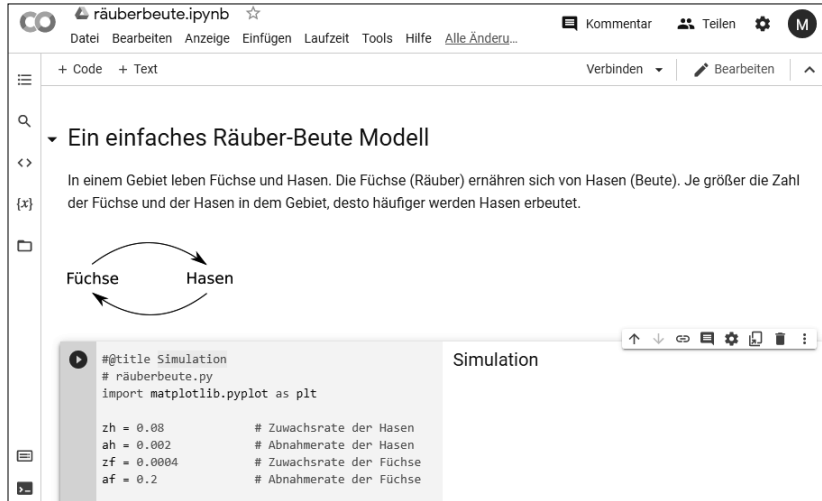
CO räuberbeute.ipynb ☆
Datei Bearbeiten Anzeige Einfügen Laufzeit Tools Hilfe Alle Änderu...
Kommentar Teilen M

+ Code + Text
Verbinden Bearbeiten

{x}

Ein einfaches Räuber-Beute Modell

In einem Gebiet leben Füchse und Hasen. Die Füchse (Räuber) ernähren sich von Hasen (Beute). Je größer die Zahl der Füchse und der Hasen in dem Gebiet, desto häufiger werden Hasen erbeutet.

Füchse Hasen

#@title Simulation
# räuberbeute.py
import matplotlib.pyplot as plt

zh = 0.08 # Zuwachsrate der Hasen
ah = 0.002 # Abnahmerate der Hasen
zf = 0.0004 # Zuwachsrate der Füchse
af = 0.2 # Abnahmerate der Füchse

Simulation